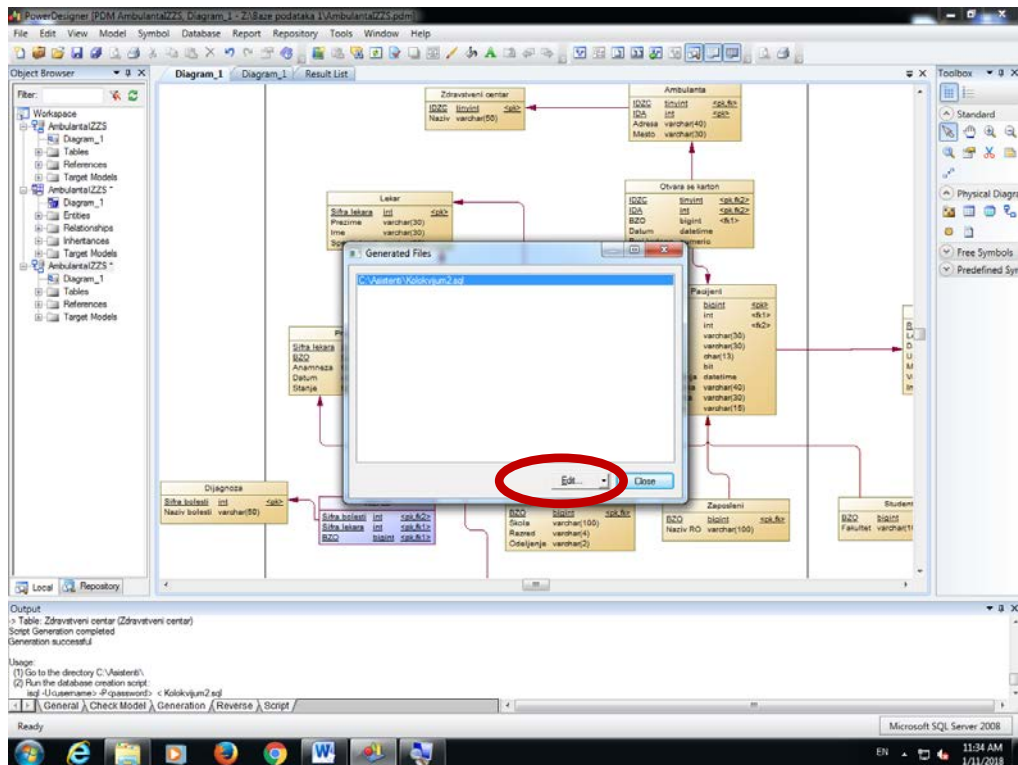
PowerDesigner [PDM AmbulantaZZS, Diagram_1 - Z:\Baze podataka 1\AmbulantaZZS.pdm]

File Edit View Model Symbol Database Report Repository Tools Window Help

Object Browser

Filter:

Workspace
AmbulantaZZS
Diagram_1
Tables
References
Target Models
AmbulantaZZS *
Diagram_1
Entities
Relationships
Inheritances
Target Models
AmbulantaZZS *
Diagram_1
Tables
References
Target Models

Local Repository

Diagram_1 Diagram_1 Result List

Zdravstveni centar
IDZC tinyint <pk>
Naziv varchar(50)

Ambulanta
IDZC tinyint <pk,fk>
IDA int <pk>
Adresa varchar(40)
Mesto varchar(30)

Lekar
Sifra lekara int <pk>
Prezime varchar(30)
Ime varchar(30)

Otvara se karton
IDZC tinyint <pk,fk2>
IDA int <pk,fk2>
BZO bigint <fk1>
Datum datetime

Generated Files
C:\Asistenti\Kolokvijum2.sql
Edit...
Close

Pacijent
bigint <pk>
int <fk1>
int <fk2>
varchar(30)
varchar(30)
char(13)
bit
datetime
varchar(40)
varchar(30)
varchar(15)

Sifra lekara
BZO
Anamneza
Datum
Stanje

Dijagnoza
Sifra bolesti int <pk>
Naziv bolesti varchar(50)

Sifra bolesti int <pk,fk2>
Sifra lekara int <pk,fk1>
BZO bigint <pk,fk1>

BZO bigint <pk,fk>
Skola varchar(100)
Razred varchar(4)
Odeljenje varchar(2)

Zaposleni
BZO bigint <pk,fk>
Naziv RO varchar(100)

Student
BZO bigint
Fakultet varchar(1

Toolbox
Standard
Physical Diagra
Free Symbols
Predefined Sy

Output
-> Table: Zdravstveni centar (Zdravstveni centar)
Script Generation completed
Generation successful

Usage:
(1) Go to the directory C:\Asistenti\
(2) Run the database creation script:
isql -U<username> -P<password> < Kolokvijum2.sql

General Check Model Generation Reverse Script

Ready

Microsoft SQL Server 2008

EN 11:34 AM 1/11/2018